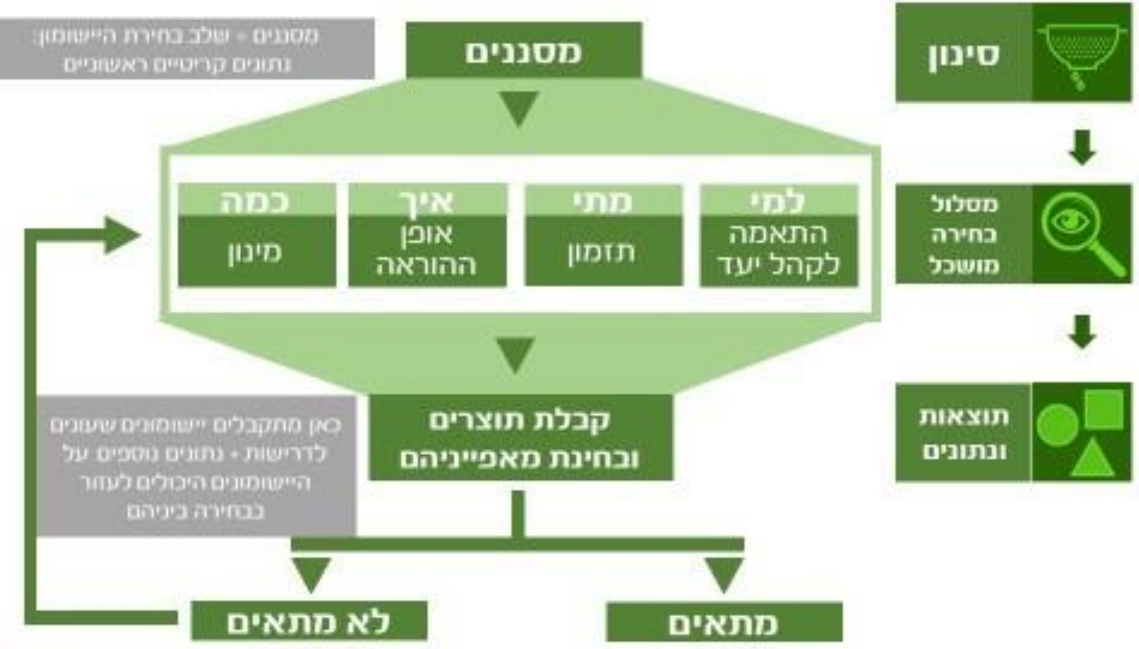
סינון

מסלול בחירה מושכל

תוצאות ונתונים

מסננים

מסננים - שלב בחירת היישומון: נתונים קריטיים ראשוניים

למי
התאמה לקהל יעד

מתי
תזמון

איך
אופן ההוראה

כמה
מינון

קבלת תוצרים ובחינת מאפייניהם

כאן מתקבלים יישומונים שעונים לדרישות + נתונים נוספים על היישומונים היכולים לעזור בבחירה ביניהם

מתאים

לא מתאים